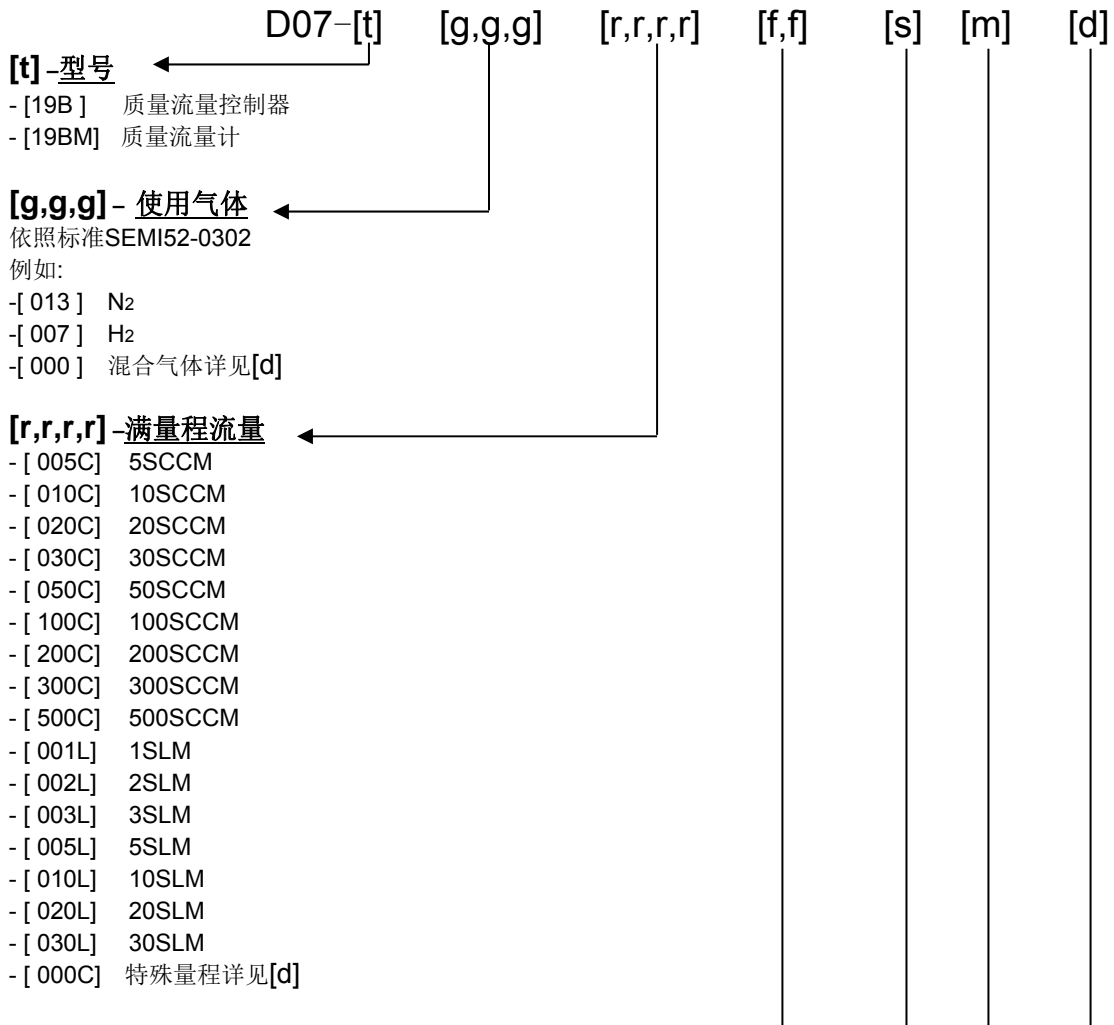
D07-[t] [g,g,g] [r,r,r,r] [f,f] [s] [m] [d]

[t] -型号
- [19B ] 质量流量控制器
- [19BM] 质量流量计

[g,g,g] - 使用气体
依照标准SEMI52-0302
例如:
-[ 013 ] $N_2$
-[ 007 ] $H_2$
-[ 000 ] 混合气体详见[d]

[r,r,r,r] -满量程流量
- [ 005C] 5SCCM
- [ 010C] 10SCCM
- [ 020C] 20SCCM
- [ 030C] 30SCCM
- [ 050C] 50SCCM
- [ 100C] 100SCCM
- [ 200C] 200SCCM
- [ 300C] 300SCCM
- [ 500C] 500SCCM
- [ 001L] 1SLM
- [ 002L] 2SLM
- [ 003L] 3SLM
- [ 005L] 5SLM
- [ 010L] 10SLM
- [ 020L] 20SLM
- [ 030L] 30SLM
- [ 000C] 特殊量程详见[d]